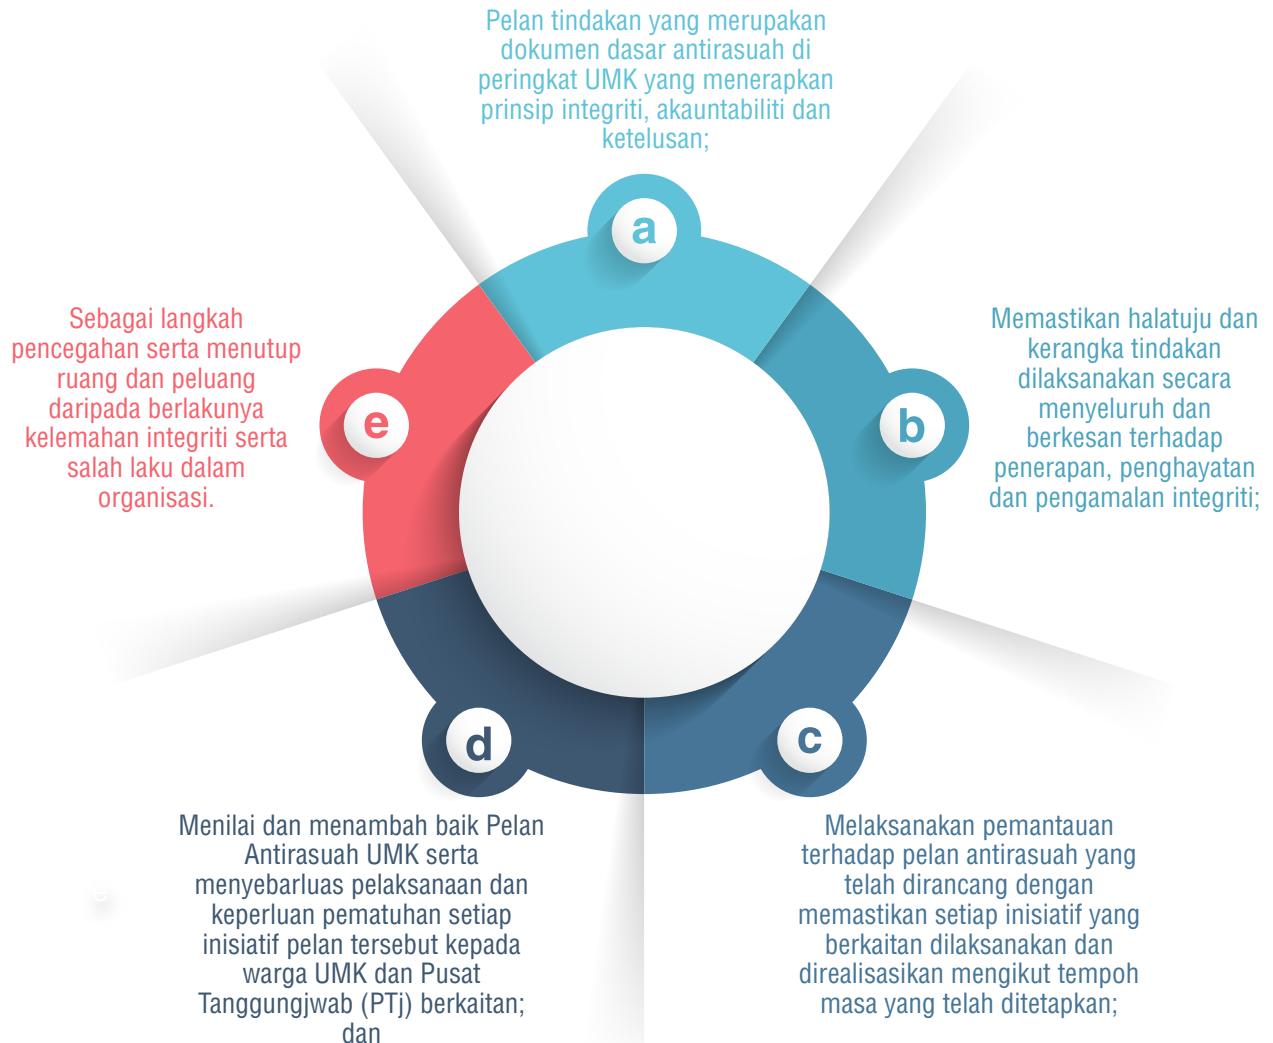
Pelan tindakan yang merupakan dokumen dasar antirasuah di peringkat UMK yang menerapkan prinsip integriti, akauntabiliti dan ketelusan;

a

Memastikan halatuju dan kerangka tindakan dilaksanakan secara menyeluruh dan berkesan terhadap penerapan, penghayatan dan pengamalan integriti;

b

c

Melaksanakan pemantauan terhadap pelan antirasuah yang telah dirancang dengan memastikan setiap inisiatif yang berkaitan dilaksanakan dan direalisasikan mengikut tempoh masa yang telah ditetapkan;

d

Menilai dan menambah baik Pelan Antirasuah UMK serta menyebarluas pelaksanaan dan keperluan pematuhan setiap inisiatif pelan tersebut kepada warga UMK dan Pusat Tanggungjwab (PTj) berkaitan; dan

e

Sebagai langkah pencegahan serta menutup ruang dan peluang daripada berlakunya kelemahan integriti serta salah laku dalam organisasi.